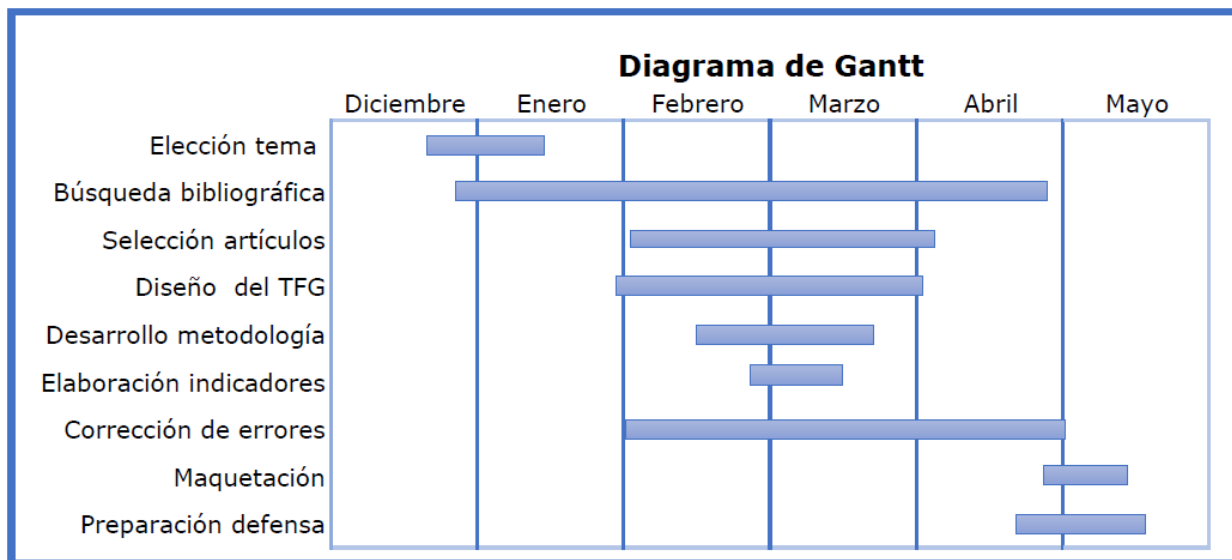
Diagrama de Gantt

Diciembre
Enero
Febrero
Marzo
Abril
Mayo

Elección tema
Búsqueda bibliográfica
Selección artículos
Diseño del TFG
Desarrollo metodología
Elaboración indicadores
Corrección de errores
Maquetación
Preparación defensa